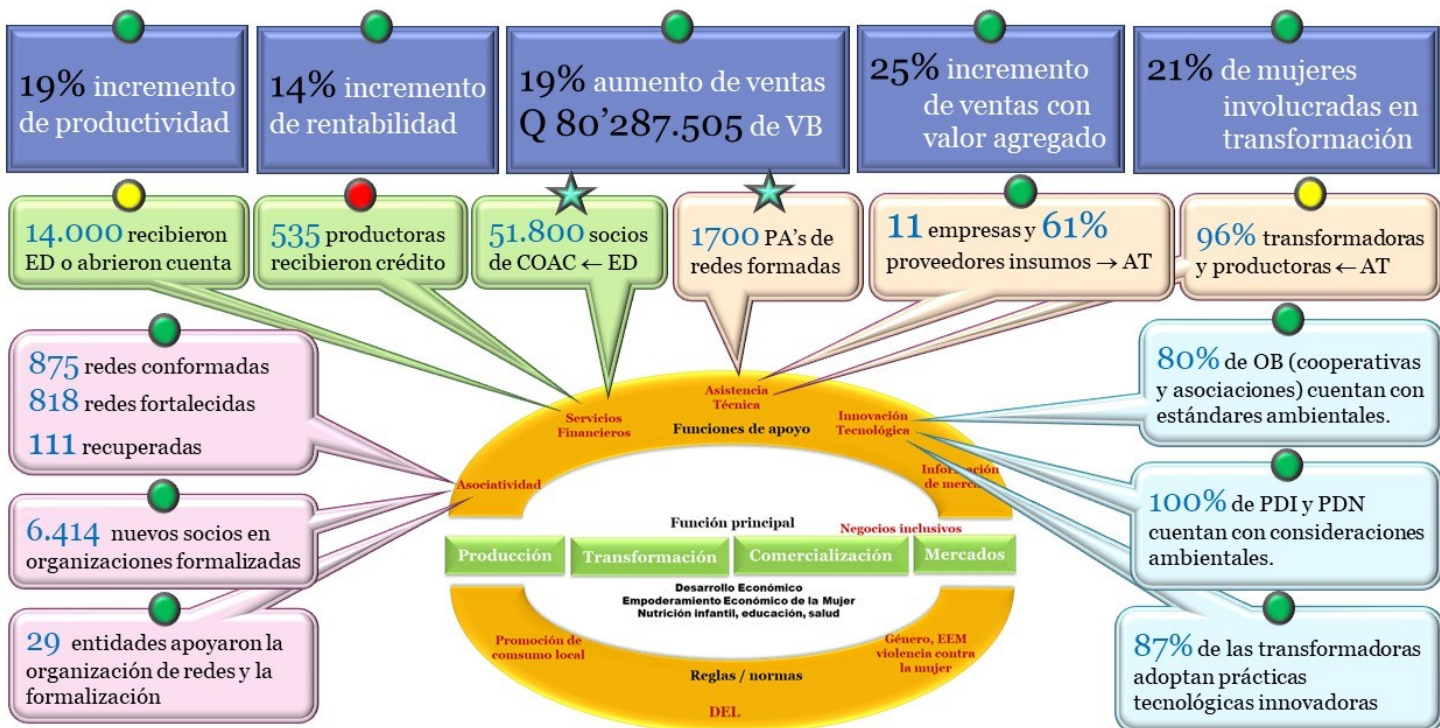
19% incremento de productividad

14% incremento de rentabilidad

19% aumento de ventas Q 80'287.505 de VB

25% incremento de ventas con valor agregado

21% de mujeres involucradas en transformación

14.000 recibieron ED o abrieron cuenta

535 productoras recibieron crédito

51.800 socios de COAC ← ED

1700 PA's de redes formadas

11 empresas y 61% proveedores insumos → AT

96% transformadoras y productoras ← AT

875 redes conformadas
818 redes fortalecidas
111 recuperadas

6.414 nuevos socios en organizaciones formalizadas

29 entidades apoyaron la organización de redes y la formalización

80% de OB (cooperativas y asociaciones) cuentan con estándares ambientales.

100% de PDI y PDN cuentan con consideraciones ambientales.

87% de las transformadoras adoptan prácticas tecnológicas innovadoras

Asistencia Técnica

Servicios Financieros

Funciones de apoyo

Innovación Tecnológica

Información de mercado

Asociatividad

Función principal

Negocios inclusivos

Producción

Transformación

Comercialización

Mercados

Desarrollo Económico
Empoderamiento Económico de la Mujer
Nutrición infantil, educación, salud

Promoción de consumo local

Género, EEM violencia contra la mujer

Reglas / normas

DEL